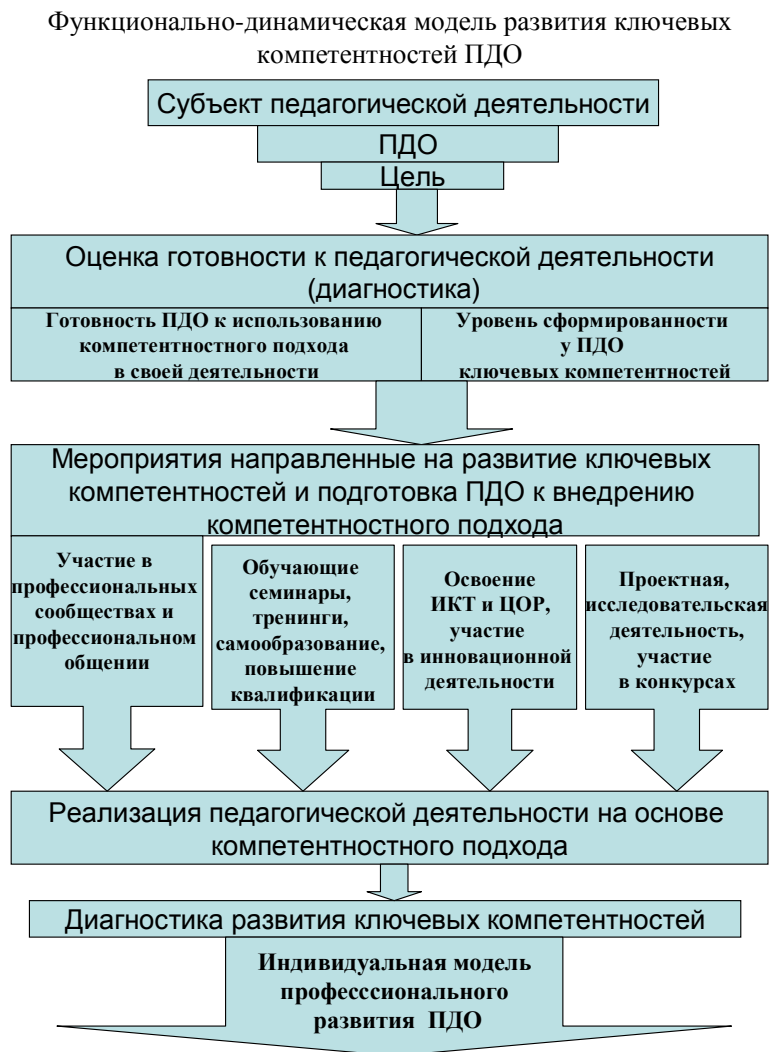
Функционально-динамическая модель развития ключевых компетентностей ПДО

Субъект педагогической деятельности

ПДО

Цель

Оценка готовности к педагогической деятельности (диагностика)

Готовность ПДО к использованию компетентностного подхода в своей деятельности

Уровень сформированности у ПДО ключевых компетентностей

Мероприятия направленные на развитие ключевых компетентностей и подготовка ПДО к внедрению компетентностного подхода

Участие в профессиональных сообществах и профессиональном общении

Обучающие семинары, тренинги, самообразование, повышение квалификации

Освоение ИКТ и ЦОР, участие в инновационной деятельности

Проектная, исследовательская деятельность, участие в конкурсах

Реализация педагогической деятельности на основе компетентностного подхода

Диагностика развития ключевых компетентностей

Индивидуальная модель професссионального развития ПДО